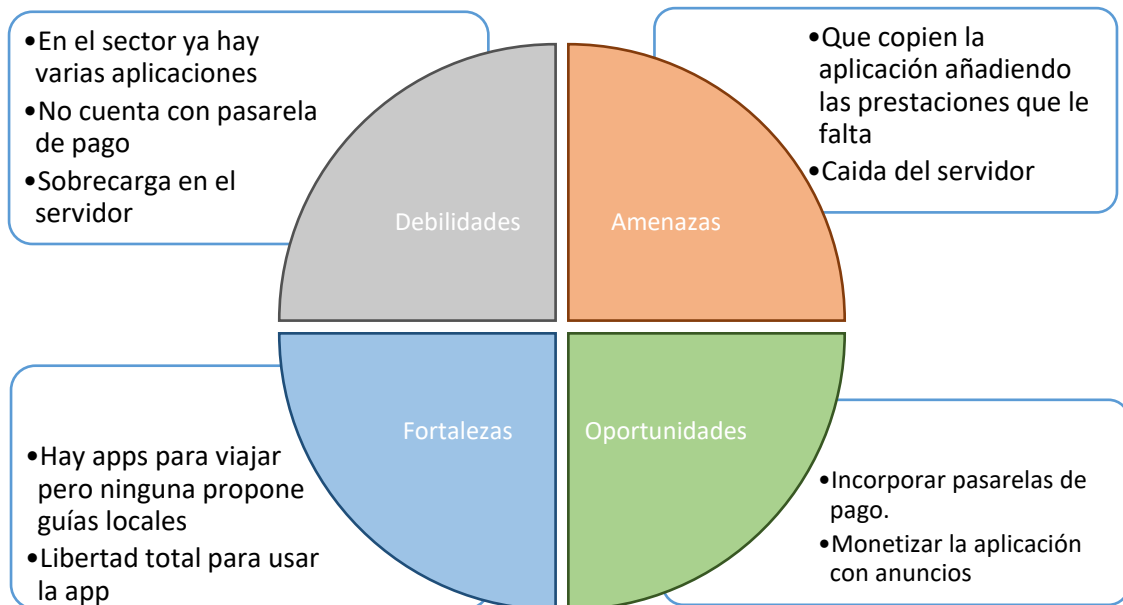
•En el sector ya hay varias aplicaciones
•No cuenta con pasarela de pago
•Sobrecarga en el servidor

Debilidades

Amenazas

•Que copien la aplicación añadiendo las prestaciones que le falta
•Caida del servidor

Fortalezas

Oportunidades

•Hay apps para viajar pero ninguna propone guías locales
•Libertad total para usar la app

•Incorporar pasarelas de pago.
•Monetizar la aplicación con anuncios